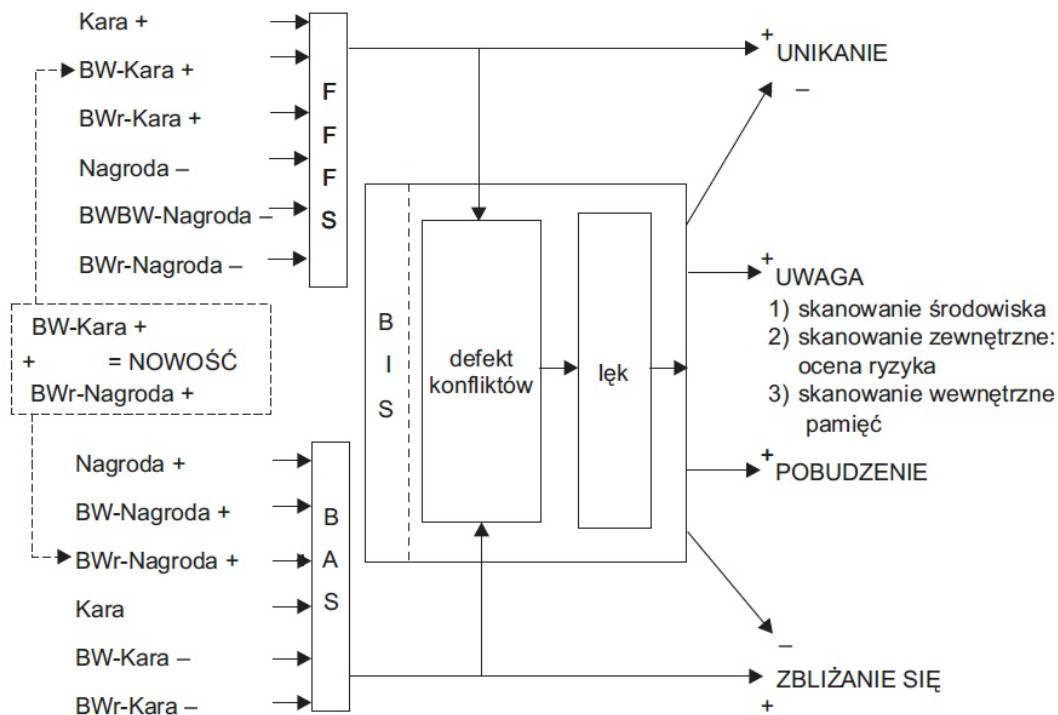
Kara +

BW-Kara +

BWr-Kara +

Nagroda –

BWBW-Nagroda –

BWr-Nagroda –

F
F
F
S

BW-Kara +
+ = NOWOŚĆ
BWr-Nagroda +

Nagroda +

BW-Nagroda +

BWr-Nagroda +

Kara

BW-Kara –

BWr-Kara –

B
A
S

B
I
S

defekt konfliktów

lęk

+ UNIKANIE
–

+ UWAGA
1) skanowanie środowiska
2) skanowanie zewnętrzne: ocena ryzyka
3) skanowanie wewnętrzne pamięć

+ POBUDZENIE

–
ZBLIŻANIE SIĘ
+